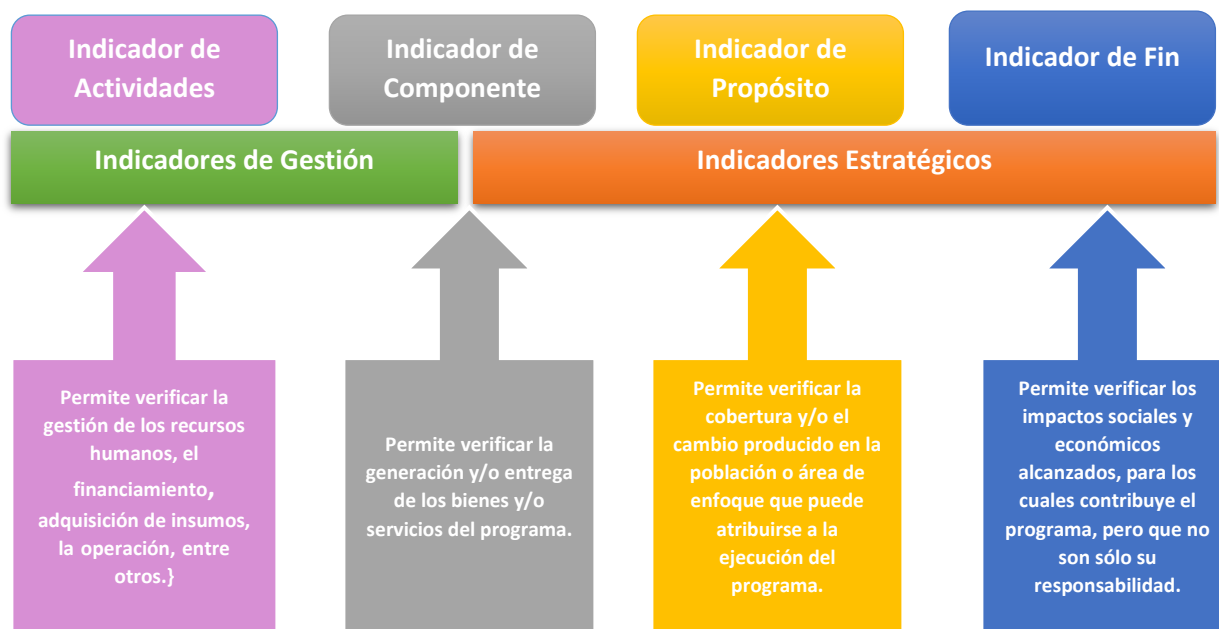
Indicador de Actividades

Indicador de Componente

Indicador de Propósito

Indicador de Fin

Indicadores de Gestión

Indicadores Estratégicos

Permite verificar la gestión de los recursos humanos, el financiamiento, adquisición de insumos, la operación, entre otros.}

Permite verificar la generación y/o entrega de los bienes y/o servicios del programa.

Permite verificar la cobertura y/o el cambio producido en la población o área de enfoque que puede atribuirse a la ejecución del programa.

Permite verificar los impactos sociales y económicos alcanzados, para los cuales contribuye el programa, pero que no son sólo su responsabilidad.